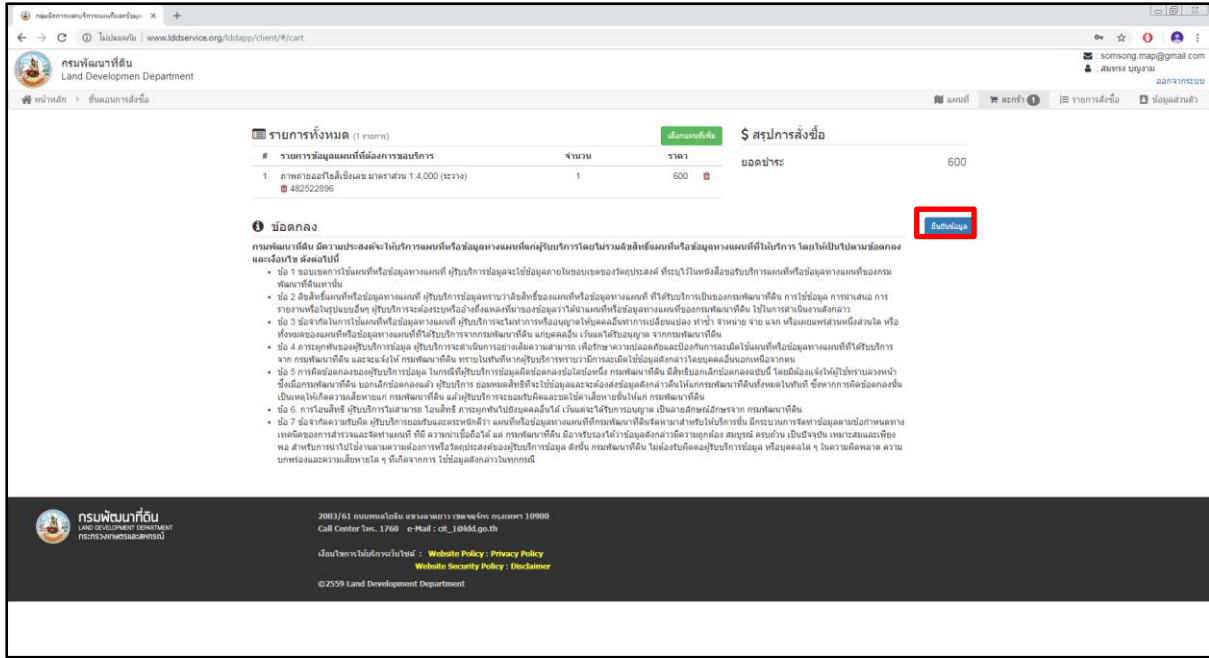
กลุ่มจัดการระบบบริการแผนที่และข้อมูล ×

ไม่ปลอดภัย | www.lddservice.org/lddapp/client/#/cart

กรมพัฒนาที่ดิน
Land Developmen Department

somsong.map@gmail.com
สมทรง บุญงาม
ออกจากระบบ

หน้าหลัก > ขั้นตอนการสั่งซื้อ

แผนที่ ตะกร้า 1 รายการสั่งซื้อ ข้อมูลส่วนตัว

รายการทั้งหมด (1 รายการ)

เลือกแผนที่เพิ่ม

| # | รายการข้อมูลแผนที่ที่ต้องการขอบริการ | จำนวน | ราคา |
|---|---|---|---|
| 1 | ภาพถ่ายออร์โธสีเชิงเลข มาตราส่วน 1:4,000 (ระวาง) 482522896 | 1 | 600 |

$ สรุปการสั่งซื้อ

ยอดชำระ 600

ข้อตกลง

ยืนยันข้อมูล

กรมพัฒนาที่ดิน มีความประสงค์จะให้บริการแผนที่หรือข้อมูลทางแผนที่แก่ผู้รับบริการโดยไม่รวมลิขสิทธิ์แผนที่หรือข้อมูลทางแผนที่ที่ให้บริการ โดยให้เป็นไปตามข้อตกลงและเงื่อนไข ดังต่อไปนี้

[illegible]

กรมพัฒนาที่ดิน
LAND DEVELOPMENT DEPARTMENT
กระทรวงเกษตรและสหกรณ์

2003/61 ถนนพหลโยธิน แขวงลาดยาว เขตจตุจักร กรุงเทพฯ 10900
Call Center โทร. 1760 e-Mail : cit_1@ldd.go.th

เงื่อนไขการให้บริการเว็บไซต์ : Website Policy : Privacy Policy
Website Security Policy : Disclaimer

©2559 Land Development Department